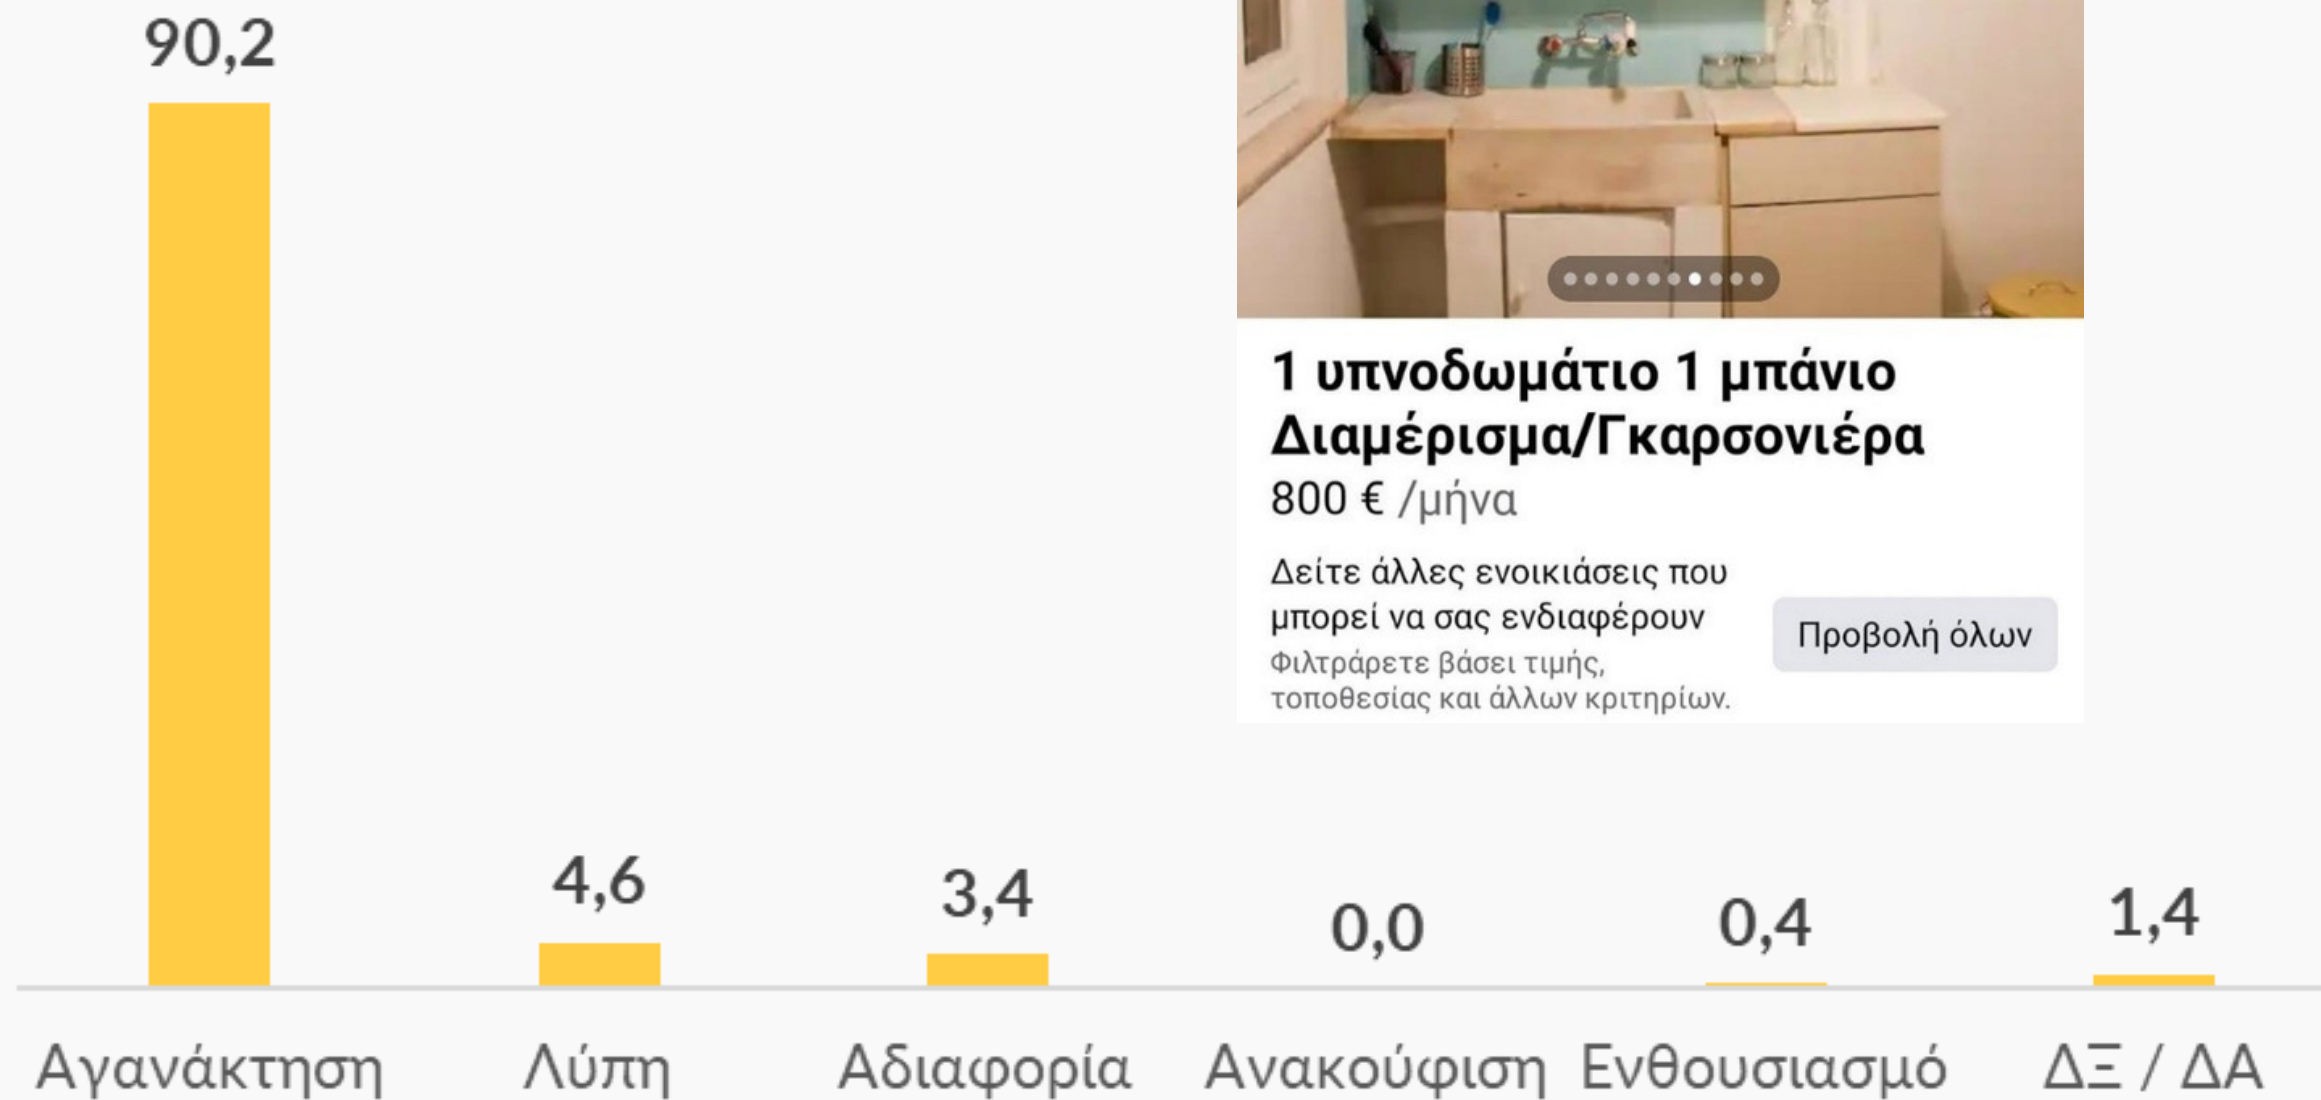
90,2

1 υπνοδωμάτιο 1 μπάνιο Διαμέρισμα/Γκαρσονιέρα
800 € /μήνα

Δείτε άλλες ενοικιάσεις που μπορεί να σας ενδιαφέρουν
Φιλτράρετε βάσει τιμής, τοποθεσίας και άλλων κριτηρίων.

Προβολή όλων

4,6
3,4
0,0
0,4
1,4

Αγανάκτηση
Λύπη
Αδιαφορία
Ανακούφιση
Ενθουσιασμό
ΔΞ / ΔΑ